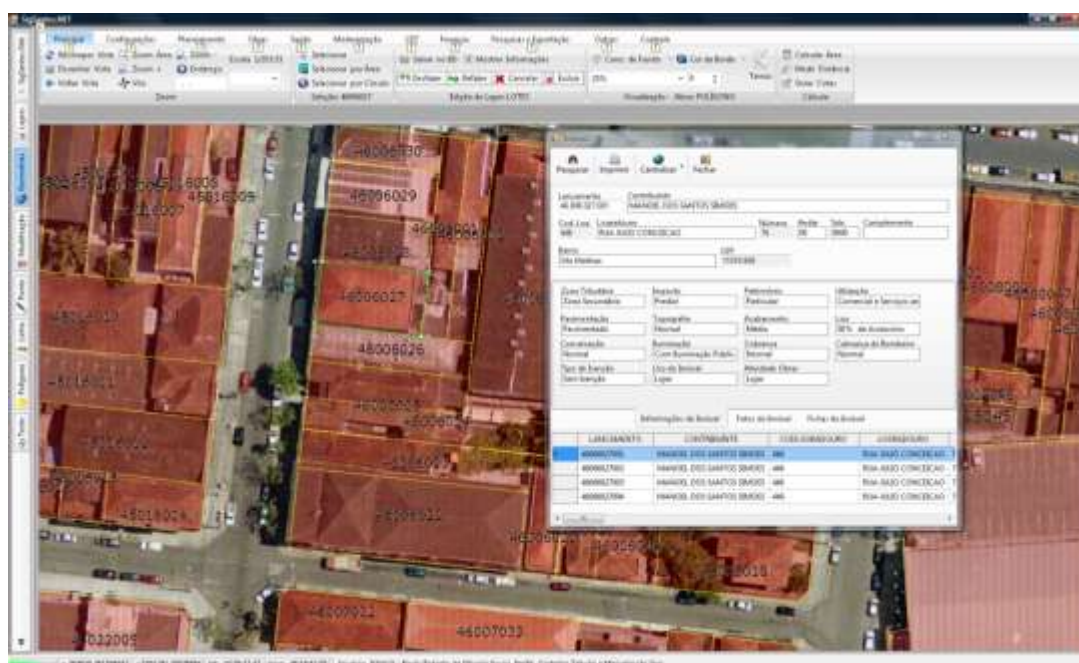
SigGeo.NET

Principal Configurações Planejamento Edição Saída Modelagem Pesquisa Pesquisa Espacial Dados Controle

Zoom Seleção Edição de Layer LOTES Visualização - Menu POLÍGONO Calcular

Pesquisar Imprimir Consultar Fechar

Lançamento Contribuinte
MANOEL DOS SANTOS BRASIO

Cod. Log. Logradouro Número Andar Sala Complemento
RUA ASSIS CONCEICAO

Bairro CEP
Vila Medeiros

Zona Tributária Imposto Patrimônio Utilização
Zona Secundária Predial Particular Comercial e Serviços

Pavimentação Topografia Alinhamento Uso
Pavimentado Normal

Conservação Iluminação Cobertura Calçada no Bordão
Normal Com Iluminação Pública Normal Normal

Tipo de Execução Uso do Imóvel Atividade Obras
Lojas Lojas

Edificações do Imóvel Fotos do Imóvel Fichas do Imóvel

| | LANÇAMENTO | CONTRIBUINTE | COD LOGRADOURO | LOGRADOURO |
|---|---|---|---|---|
| | 46006027001 | MANOEL DOS SANTOS BRASIO | 446 | RUA ASSIS CONCEICAO |
| | 46006027002 | MANOEL DOS SANTOS BRASIO | 446 | RUA ASSIS CONCEICAO |
| | 46006027003 | MANOEL DOS SANTOS BRASIO | 446 | RUA ASSIS CONCEICAO |
| | 46006027004 | MANOEL DOS SANTOS BRASIO | 446 | RUA ASSIS CONCEICAO |

46006030
46006029
46006027
46006026
46006028
46016009
46016007
46016008
46016024
46016021
46007022
46007033
46022005
46006025

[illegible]